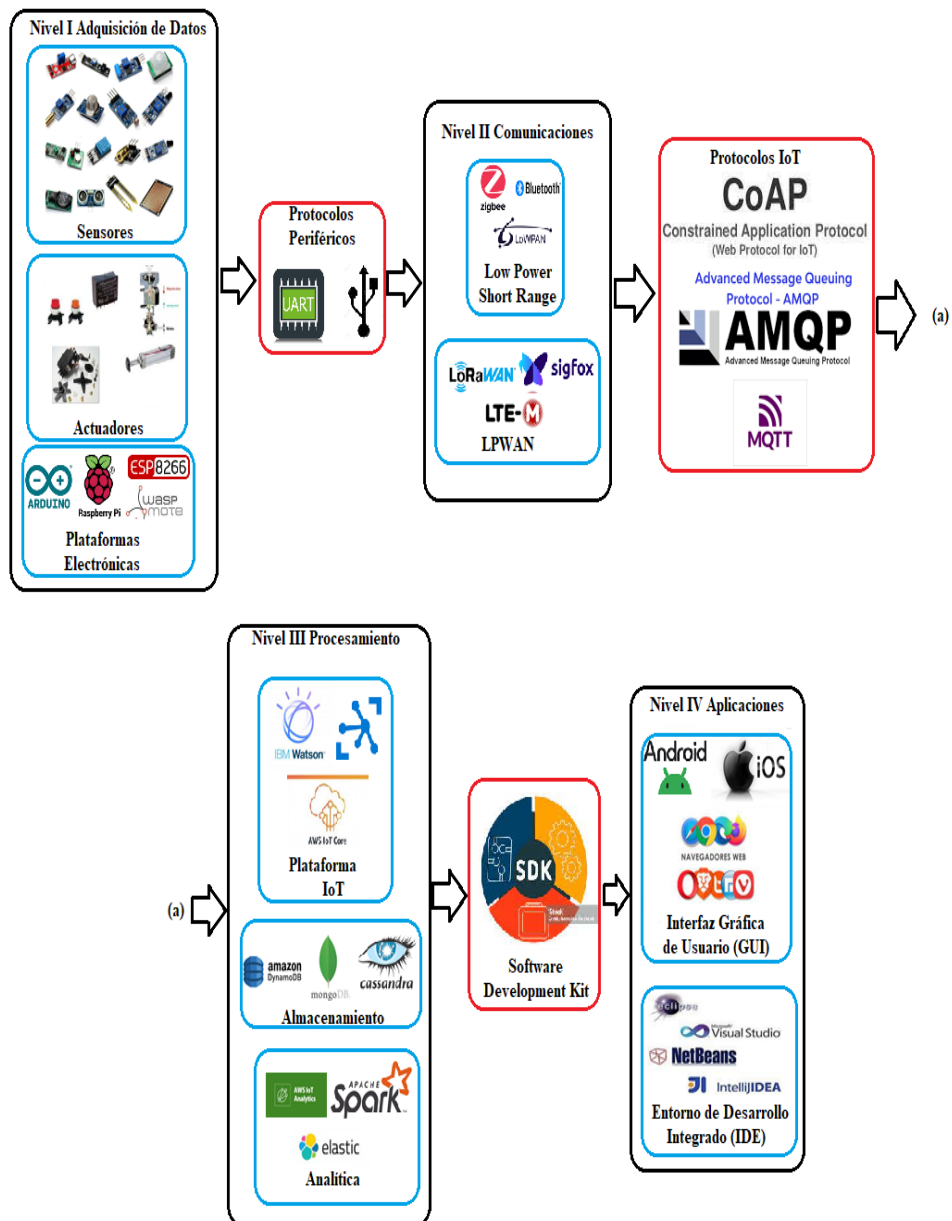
Nivel I Adquisición de Datos

Sensores

Actuadores

ARDUINO Raspberry Pi ESP8266 wasp mote

Plataformas Electrónicas

Protocolos Periféricos

UART

Nivel II Comunicaciones

zigbee Bluetooth LowPAN

Low Power Short Range

LoRaWAN sigfox

LTE-M

LPWAN

Protocolos IoT

CoAP

Constrained Application Protocol

(Web Protocol for IoT)

Advanced Message Queuing Protocol - AMQP

AMQP

Advanced Message Queuing Protocol

MQTT

(a)

Nivel III Procesamiento

IBM Watson

AWS IoT Core

Plataforma IoT

amazon DynamoDB

mongoDB

cassandra

Almacenamiento

AWS IoT Analytics

APACHE Spark

elastic

Analítica

(a)

SDK

Software Development Kit

Nivel IV Aplicaciones

Android

iOS

NAVEGADORES WEB

Interfaz Gráfica de Usuario (GUI)

eclipse

Visual Studio

NetBeans

IntelliJIDEA

Entorno de Desarrollo Integrado (IDE)